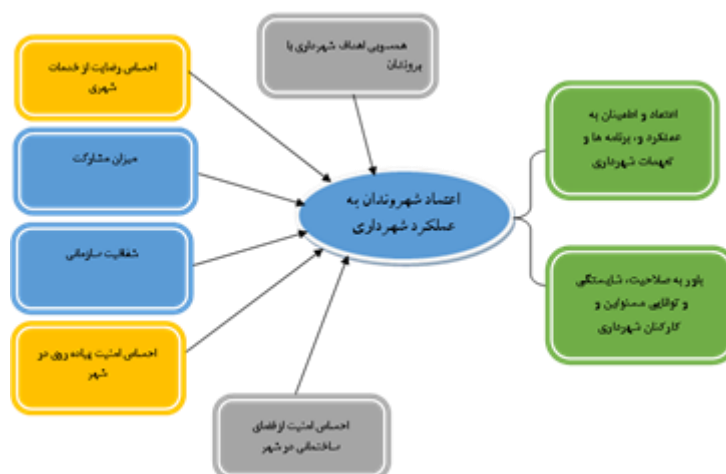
همسویی اهداف شهرداری با پروژه‌ها

احساس رضایت از خدمات شهری

میزان مشارکت

شفافیت سازمانی

احساس امنیت پیاده روی در شهر

اعتماد شهروندان به عملکرد شهرداری

احساس امنیت از فضای ساختمانی در شهر

اعتماد و اطمینان به عملکرد و، برنامه ها و تعهدات شهرداری

باور به صلاحیت، شایستگی و توانایی مسئولین و کارکنان شهرداری